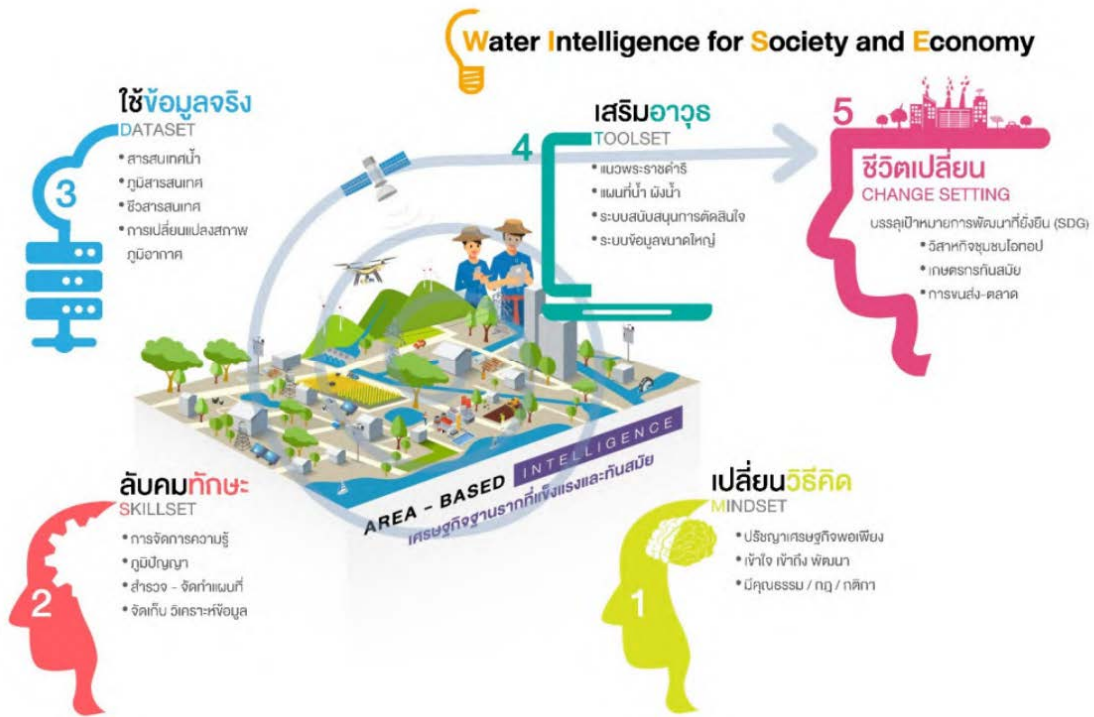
Water Intelligence for Society and Economy

3
ใช้ข้อมูลจริง
DATASET
• สารสนเทศน้ำ
• ภูมิสารสนเทศ
• ชีวสารสนเทศ
• การเปลี่ยนแปลงสภาพภูมิอากาศ

4
เสริมอาวุธ
TOOLSET
• แนวพระราชดำริ
• แผนที่น้ำ ผังน้ำ
• ระบบสนับสนุนการตัดสินใจ
• ระบบข้อมูลขนาดใหญ่

5
ชีวิตเปลี่ยน
CHANGE SETTING
บรรลุเป้าหมายการพัฒนาที่ยั่งยืน (SDG)
• วิสาหกิจชุมชนโอทอป
• เกษตรกรทันสมัย
• การขนส่ง-ตลาด

AREA - BASED INTELLIGENCE
เศรษฐกิจฐานรากที่แข็งแรงและทันสมัย

2
ลับคมทักษะ
SKILLSET
• การจัดการความรู้
• ภูมิปัญญา
• สำรวจ - จัดทำแผนที่
• จัดเก็บ วิเคราะห์ข้อมูล

1
เปลี่ยนวิธีคิด
MINDSET
• ปรัชญาเศรษฐกิจพอเพียง
• เข้าใจ เข้าถึง พัฒนา
• มีคุณธรรม / กฎ / กติกา